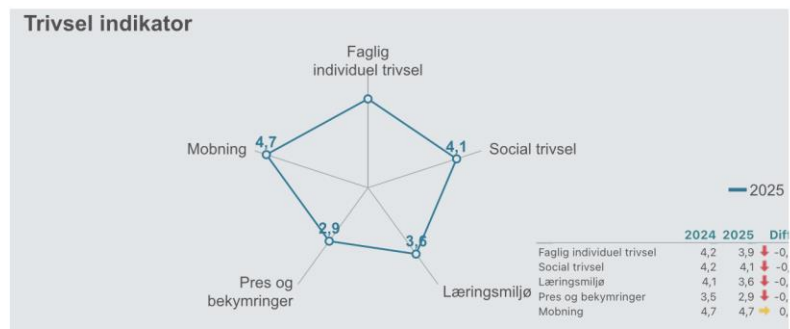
Trivsel indikator

Faglig individuel trivsel

Social trivsel

Læringsmiljø

Pres og bekymringer

Mobning

4,7

4,1

3,6

2,9

2025

| | 2024 | 2025 | Diff |
|---|---|---|---|
| Faglig individuel trivsel | 4,2 | 3,9 | -0, |
| Social trivsel | 4,2 | 4,1 | -0, |
| Læringsmiljø | 4,1 | 3,6 | -0, |
| Pres og bekymringer | 3,5 | 2,9 | -0, |
| Mobning | 4,7 | 4,7 | 0, |